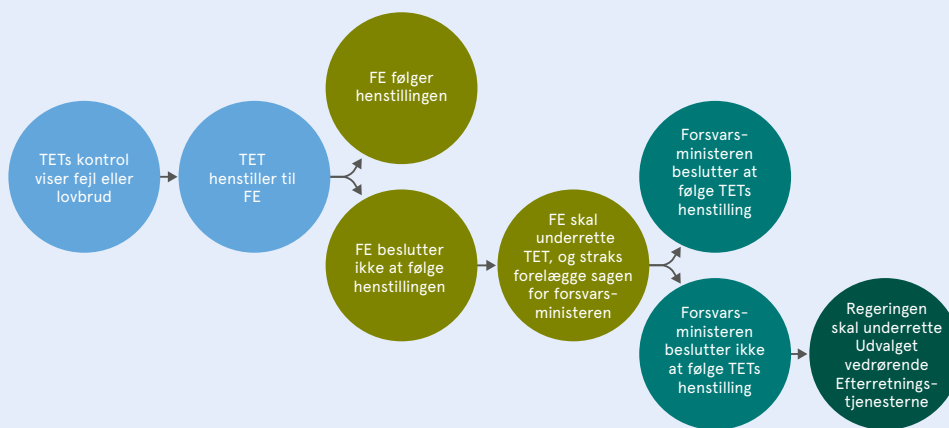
TETs kontrol viser fejl eller lovbrud

TET henstiller til FE

FE følger henstillingen

FE beslutter ikke at følge henstillingen

FE skal underrette TET, og straks forelægge sagen for forsvarsministeren

Forsvarsministeren beslutter at følge TETs henstilling

Forsvarsministeren beslutter ikke at følge TETs henstilling

Regeringen skal underrette Udvalget vedrørende Efterretningstjenesterne